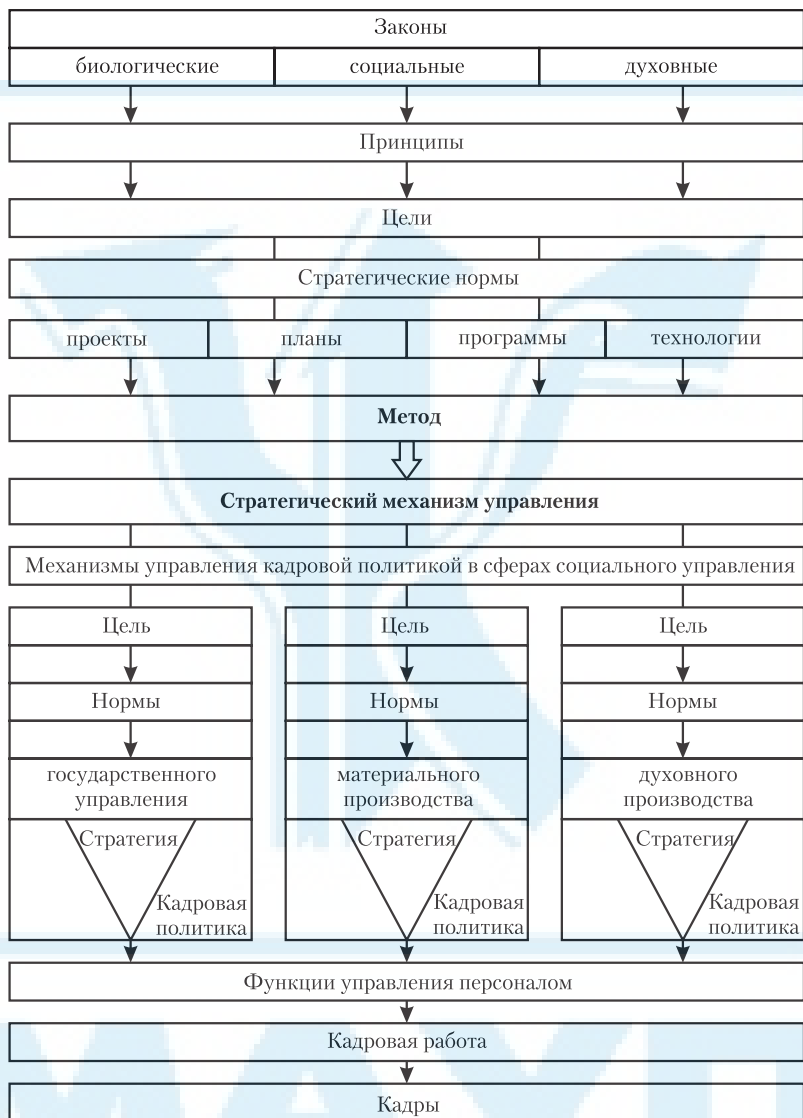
Законы

биологические

социальные

духовные

Принципы

Цели

Стратегические нормы

проекты

планы

программы

технологии

Метод

Стратегический механизм управления

Механизмы управления кадровой политикой в сферах социального управления

Цель

Нормы

государственного управления

Стратегия

Кадровая политика

Цель

Нормы

материального производства

Стратегия

Кадровая политика

Цель

Нормы

духовного производства

Стратегия

Кадровая политика

Функции управления персоналом

Кадровая работа

Кадры